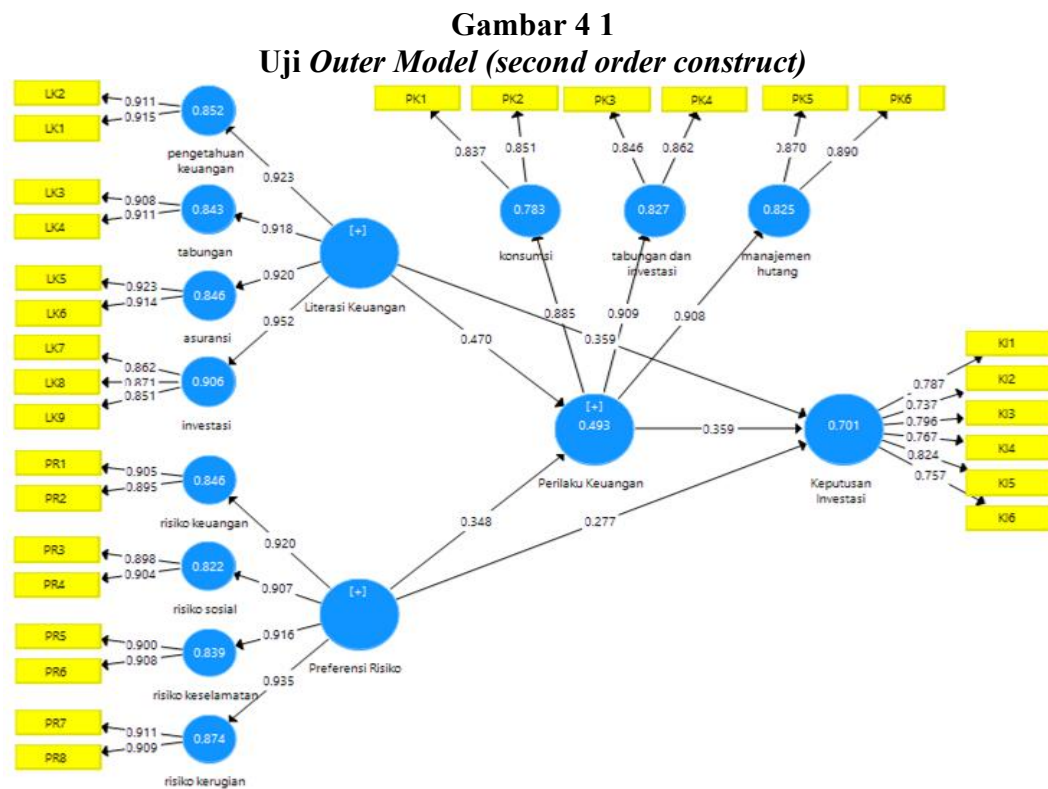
**Gambar 4 1**
**Uji *Outer Model (second order construct)***

LK2
LK1
0.911
0.915
0.852
pengetahuan keuangan

LK3
LK4
0.908
0.911
0.843
tabungan

LK5
LK6
0.923
0.914
0.846
asuransi

LK7
LK8
LK9
0.862
0.871
0.851
0.906
investasi

0.923
0.918
0.920
0.952
[+]
Literasi Keuangan

PK1
PK2
PK3
PK4
PK5
PK6
0.837
0.851
0.846
0.862
0.870
0.890
0.783
konsumsi
0.827
tabungan dan investasi
0.825
manajemen hutang

0.885
0.909
0.908
0.470
0.359

[+]
0.493
Perilaku Keuangan
0.359

0.701
Keputusan Investasi
0.787
0.737
0.796
0.767
0.824
0.757
KI1
KI2
KI3
KI4
KI5
KI6

PR1
PR2
0.905
0.895
0.846
risiko keuangan

PR3
PR4
0.898
0.904
0.822
risiko sosial

PR5
PR6
0.900
0.908
0.839
risiko keselamatan

PR7
PR8
0.911
0.909
0.874
risiko kerugian

0.920
0.907
0.916
0.935
[+]
Preferensi Risiko
0.348
0.277